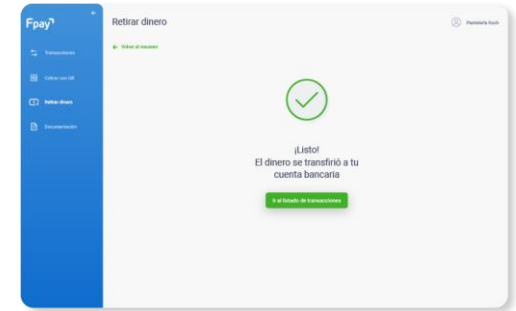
Fpay

Transacciones

Cobrar con QR

Retirar dinero

Documentación

Retirar dinero

Pastelería Koch

← Volver al resumen

¡Listo!
El dinero se transfirió a tu cuenta bancaria

Ir al listado de transacciones